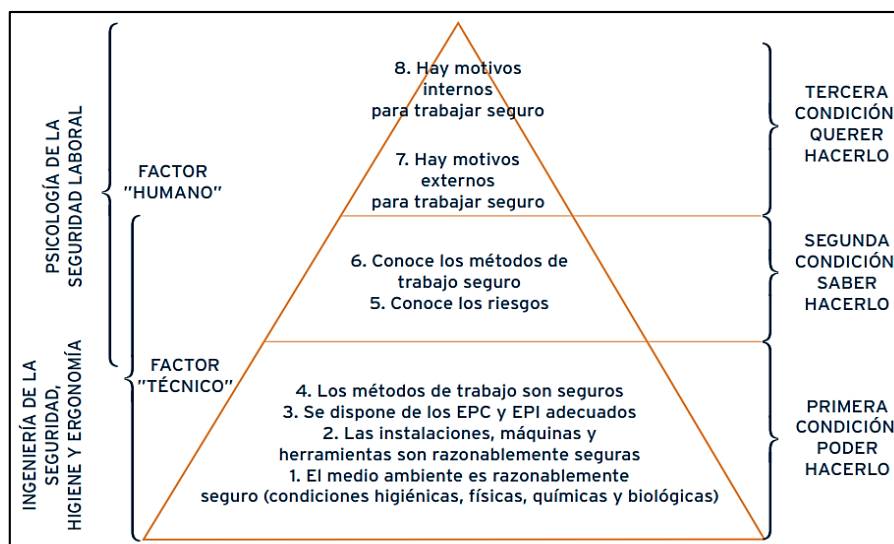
PSICOLOGÍA DE LA SEGURIDAD LABORAL

FACTOR "HUMANO"

INGENIERÍA DE LA SEGURIDAD, HIGIENE Y ERGONOMÍA

FACTOR "TÉCNICO"

8. Hay motivos internos para trabajar seguro

7. Hay motivos externos para trabajar seguro

6. Conoce los métodos de trabajo seguro
5. Conoce los riesgos

4. Los métodos de trabajo son seguros
3. Se dispone de los EPC y EPI adecuados
2. Las instalaciones, máquinas y herramientas son razonablemente seguras
1. El medio ambiente es razonablemente seguro (condiciones higiénicas, físicas, químicas y biológicas)

TERCERA CONDICIÓN QUERER HACERLO

SEGUNDA CONDICIÓN SABER HACERLO

PRIMERA CONDICIÓN PODER HACERLO